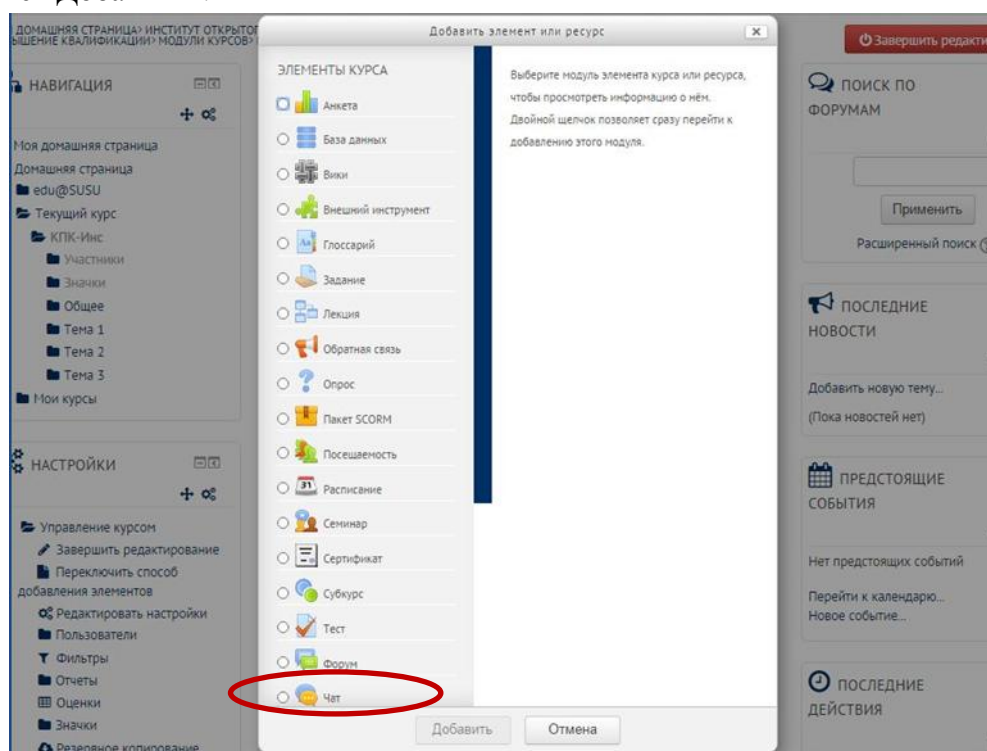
ДОМАШНЯЯ СТРАНИЦА› ИНСТИТУТ ОТКРЫТОГ
ЫШЕНИЕ КВАЛИФИКАЦИИ› МОДУЛИ КУРСОВ›

НАВИГАЦИЯ

Моя домашняя страница
Домашняя страница
edu@SUSU
Текущий курс
КПК-Инс
Участники
Значки
Общее
Тема 1
Тема 2
Тема 3
Мои курсы

НАСТРОЙКИ

Управление курсом
Завершить редактирование
Переключить способ добавления элементов
Редактировать настройки
Пользователи
Фильтры
Отчеты
Оценки
Значки
Резервное копирование

Добавить элемент или ресурс

ЭЛЕМЕНТЫ КУРСА
Анкета
База данных
Вики
Внешний инструмент
Глоссарий
Задание
Лекция
Обратная связь
Опрос
Пакет SCORM
Посещаемость
Расписание
Семинар
Сертификат
Субкурс
Тест
Форум
Чат

Выберите модуль элемента курса или ресурса, чтобы просмотреть информацию о нём. Двойной щелчок позволяет сразу перейти к добавлению этого модуля.

Добавить
Отмена

Завершить редакти

ПОИСК ПО ФОРУМАМ
Применить
Расширенный поиск

ПОСЛЕДНИЕ НОВОСТИ
Добавить новую тему...
(Пока новостей нет)

ПРЕДСТОЯЩИЕ СОБЫТИЯ
Нет предстоящих событий
Перейти к календарю...
Новое событие...

ПОСЛЕДНИЕ ДЕЙСТВИЯ